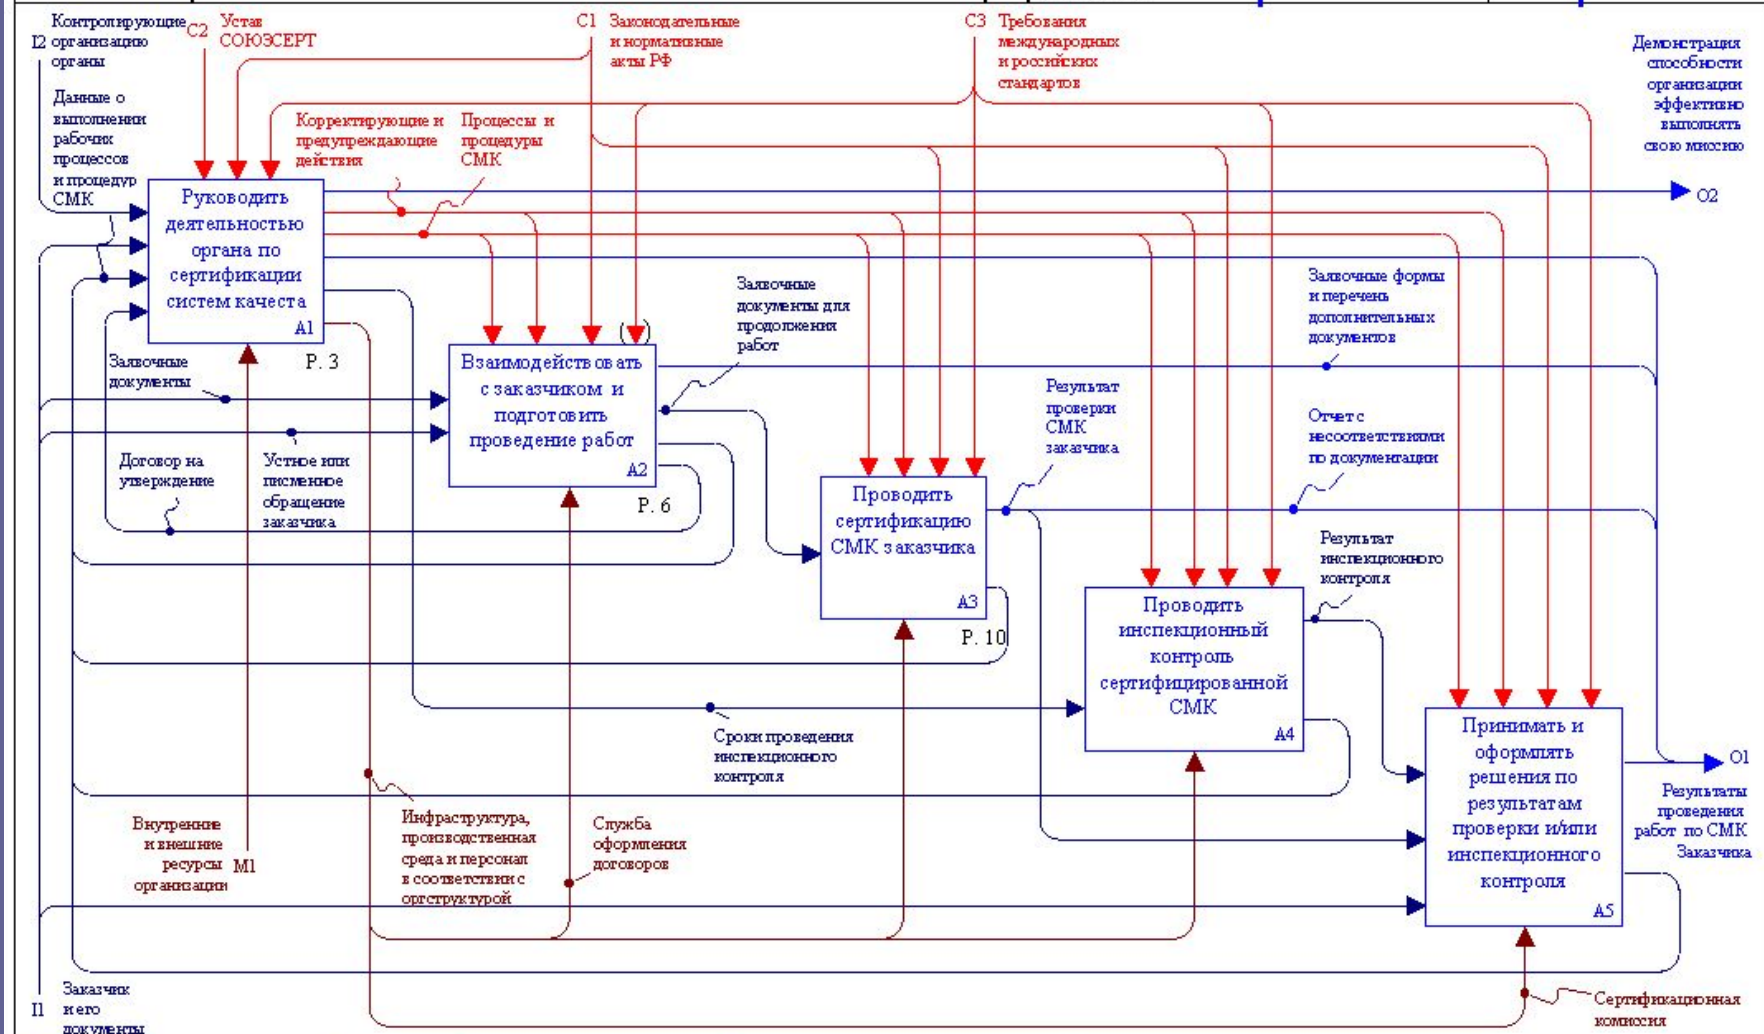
Контролирующие организацию органы
I2
C2 Устав СОЮЗСЕРТ
C1 Законодательные и нормативные акты РФ
C3 Требования международных и российских стандартов
Демонстрация способности организации эффективно выполнять свою миссию
Данные о выполнении рабочих процессов и процедур СМК
Корректирующие и предупреждающие действия
Процессы и процедуры СМК
Руководить деятельностью органа по сертификации систем качества
A1
P. 3
O2
Заявочные документы для продолжения работ
Заявочные формы и перечень дополнительных документов
Заявочные документы
Взаимодействовать с заказчиком и подготовить проведение работ
A2
P. 6
( )
Результат проверки СМК заказчика
Отчет с несоответствиями по документации
Договор на утверждение
Устное или письменное обращение заказчика
Проводить сертификацию СМК заказчика
A3
P. 10
Результат инспекционного контроля
Проводить инспекционный контроль сертифицированной СМК
A4
Сроки проведения инспекционного контроля
Принимать и оформлять решения по результатам проверки и/или инспекционного контроля
A5
O1
Результаты проведения работ по СМК Заказчика
Внутренние и внешние ресурсы организации
M1
Инфраструктура, производственная среда и персонал в соответствии с оргструктурой
Служба оформления договоров
Сертификационная комиссия
I1
Заказчик и его документы